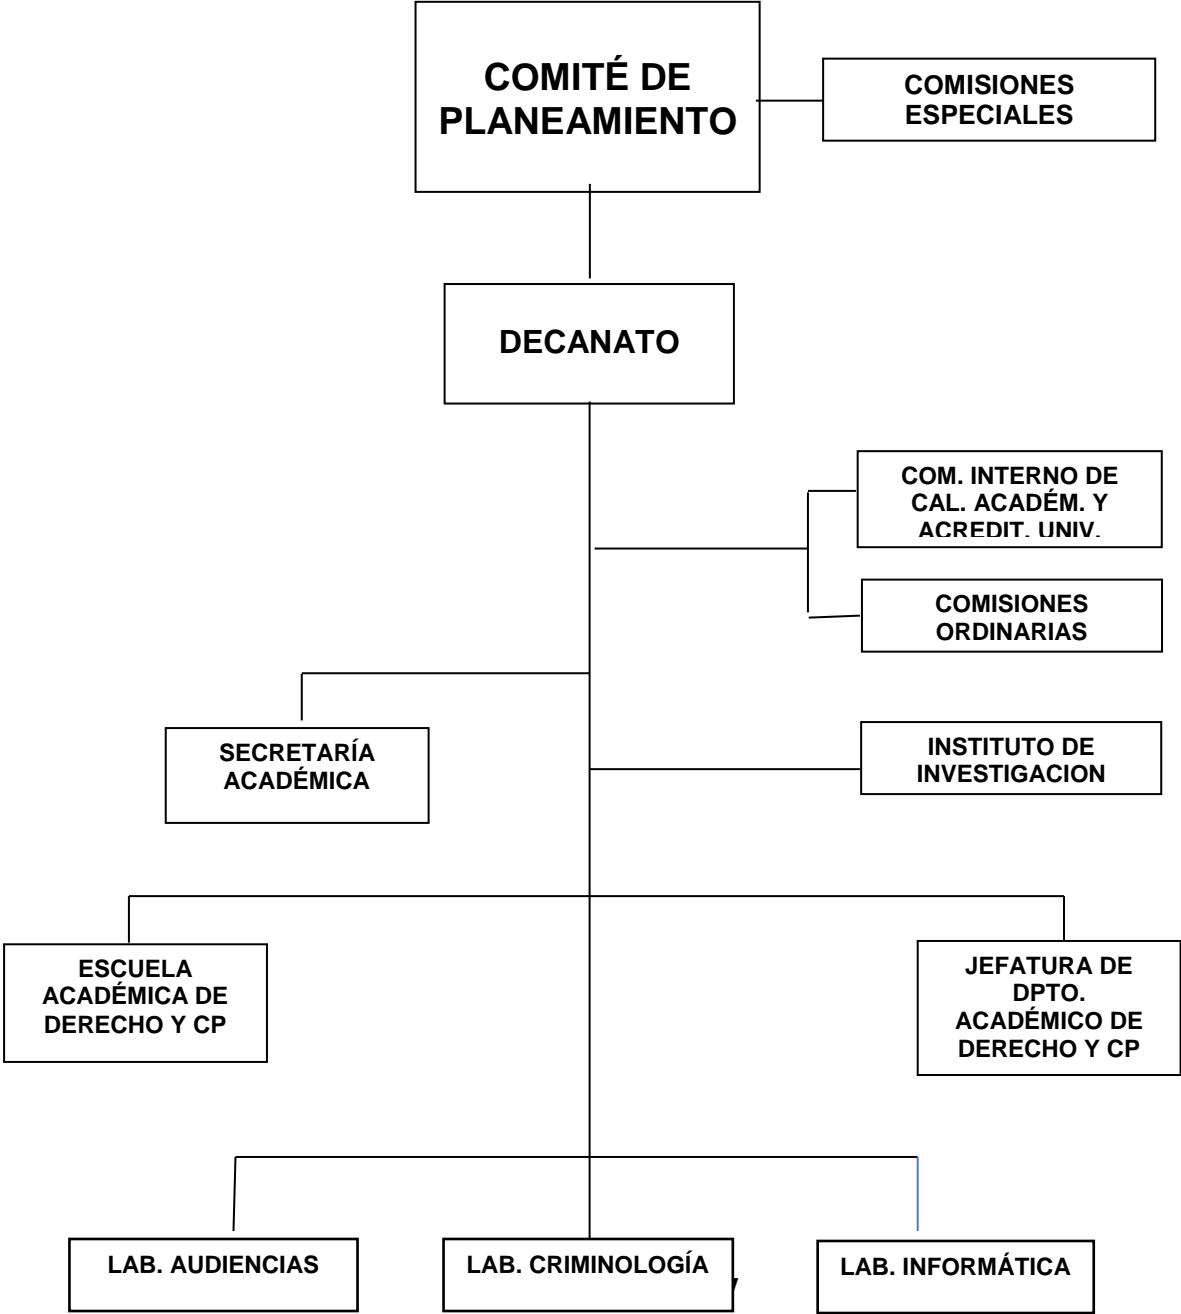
COMITÉ DE PLANEAMIENTO

COMISIONES ESPECIALES

DECANATO

COM. INTERNO DE CAL. ACADÉM. Y ACREDIT. UNIV.

COMISIONES ORDINARIAS

SECRETARÍA ACADÉMICA

INSTITUTO DE INVESTIGACION

ESCUELA ACADÉMICA DE DERECHO Y CP

JEFATURA DE DPTO. ACADÉMICO DE DERECHO Y CP

LAB. AUDIENCIAS

LAB. CRIMINOLOGÍA

LAB. INFORMÁTICA